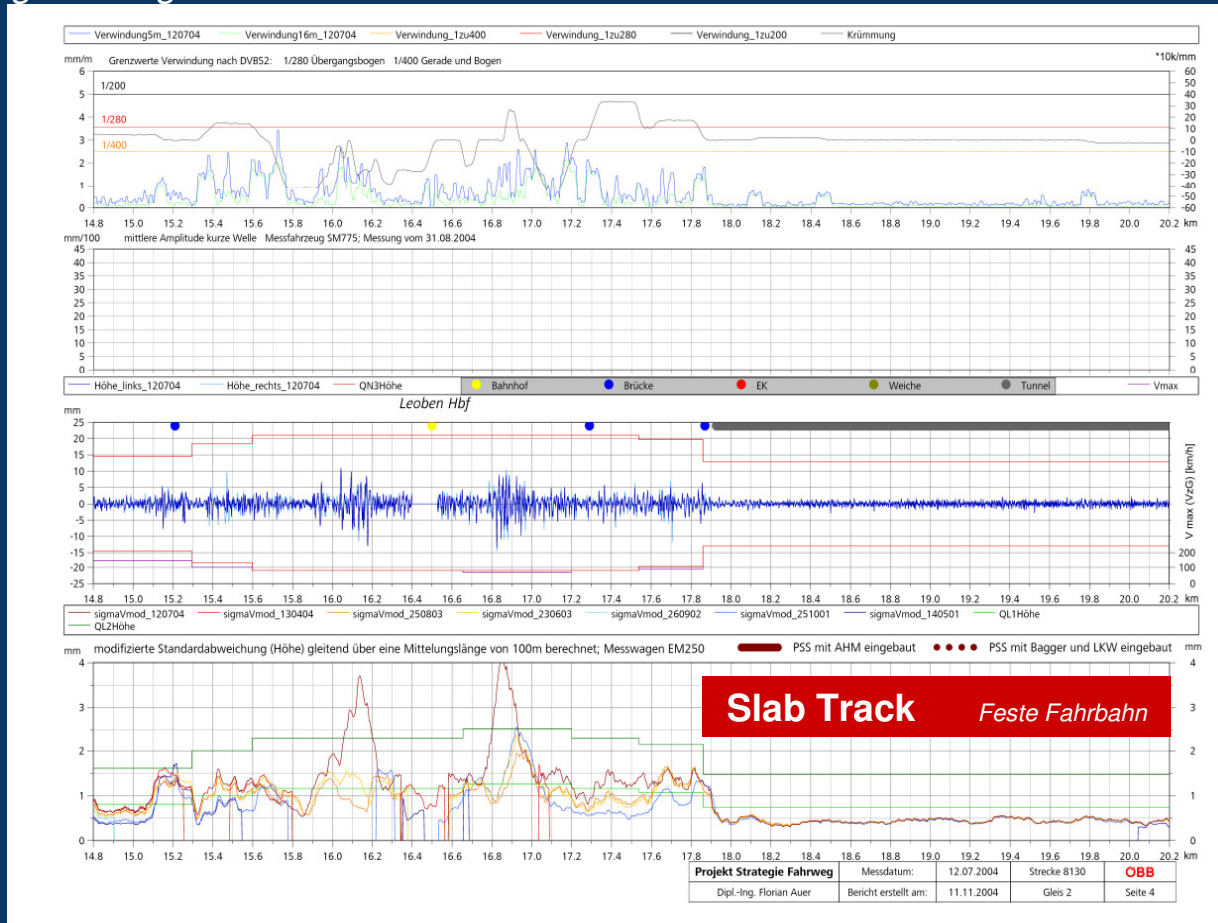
Verwindung5m_120704 Verwindung16m_120704 Verwindung_1zu400 Verwindung_1zu280 Verwindung_1zu200 Krümmung

mm/m Grenzwerte Verwindung nach DVB52: 1/280 Übergangsbogen 1/400 Gerade und Bogen *10k/mm

6 5 4 3 2 1 0

1/200
1/280
1/400

60 50 40 30 20 10 0 -10 -20 -30 -40 -50 -60

14.8 15.0 15.2 15.4 15.6 15.8 16.0 16.2 16.4 16.6 16.8 17.0 17.2 17.4 17.6 17.8 18.0 18.2 18.4 18.6 18.8 19.0 19.2 19.4 19.6 19.8 20.0 20.2 km

mm/100 mittlere Amplitude kurze Welle Messfahrzeug SM775; Messung vom 31.08.2004

45 40 35 30 25 20 15 10 5 0

Höhe_links_120704 Höhe_rechts_120704 QN3Höhe Bahnhof Brücke EK Weiche Tunnel Vmax

Leoben Hbf

mm
25 20 15 10 5 0 -5 -10 -15 -20 -25

V max (VzG) [km/h]
200 100 0

14.8 15.0 15.2 15.4 15.6 15.8 16.0 16.2 16.4 16.6 16.8 17.0 17.2 17.4 17.6 17.8 18.0 18.2 18.4 18.6 18.8 19.0 19.2 19.4 19.6 19.8 20.0 20.2 km

sigmaVmod_120704 sigmaVmod_130404 sigmaVmod_250803 sigmaVmod_230603 sigmaVmod_260902 sigmaVmod_251001 sigmaVmod_140501 QL1Höhe QL2Höhe

mm modifizierte Standardabweichung (Höhe) gleitend über eine Mittelungslänge von 100m berechnet; Messwagen EM250 PSS mit AHM eingebaut PSS mit Bagger und LKW eingebaut mm

4 3 2 1 0

Slab Track Feste Fahrbahn

14.8 15.0 15.2 15.4 15.6 15.8 16.0 16.2 16.4 16.6 16.8 17.0 17.2 17.4 17.6 17.8 18.0 18.2 18.4 18.6 18.8 19.0 19.2 19.4 19.6 19.8 20.0 20.2 km

| Projekt Strategie Fahrweg | Messdatum: | 12.07.2004 | Strecke 8130 | ÖBB |
|---|---|---|---|---|
| Dipl.-Ing. Florian Auer | Bericht erstellt am: | 11.11.2004 | Gleis 2 | Seite 4 |